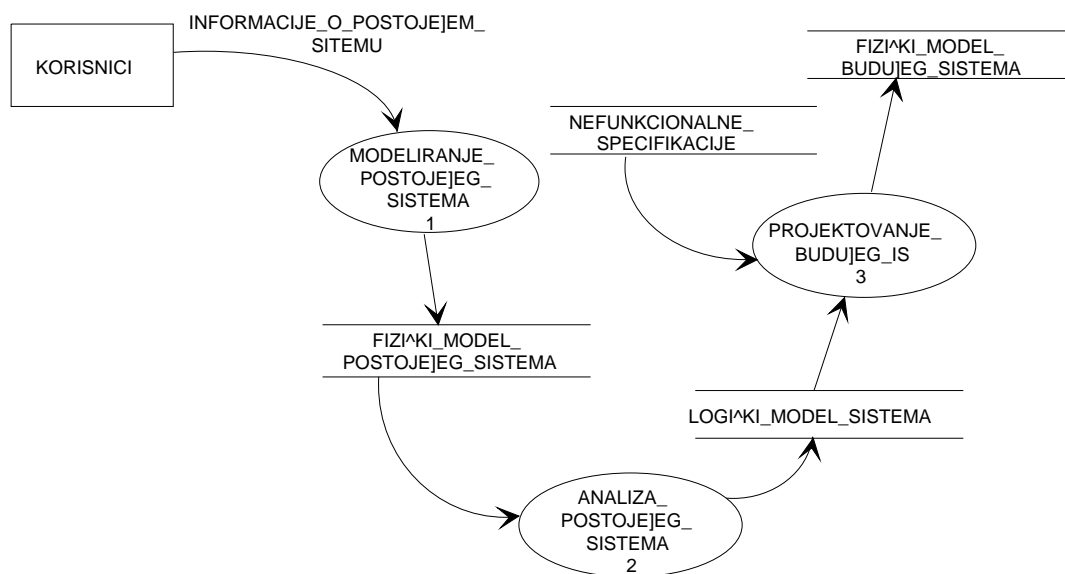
KORISNICI

INFORMACIJE_O_POSTOJE]EM_ SITEMU

MODELIRANJE_ POSTOJE]EG_ SISTEMA
1

FIZI^KI_MODEL_ POSTOJE]EG_SISTEMA

ANALIZA_ POSTOJE]EG_ SISTEMA
2

LOGI^KI_MODEL_SISTEMA

NEFUNKCIONALNE_ SPECIFIKACIJE

PROJEKTOVANJE_ BUDU]EG_IS
3

FIZI^KI_MODEL_ BUDU]EG_SISTEMA